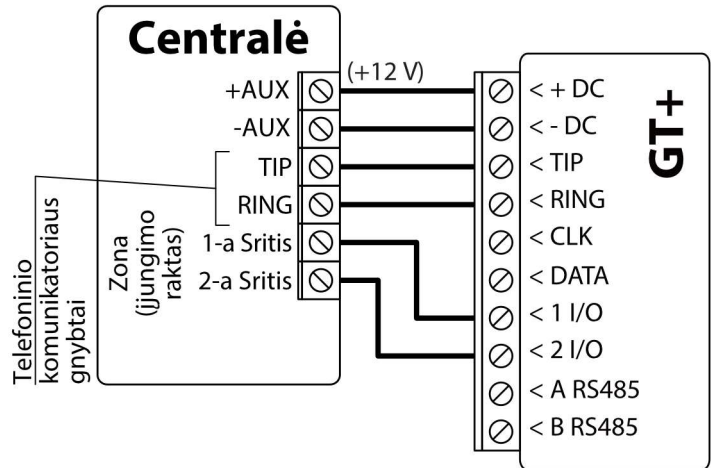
Centralė

+AUX
-AUX
TIP
RING
1-a Sritis
2-a Sritis

(+12 V)

Zona (įjungimo raktas)

Telefoninio komunikatoriaus gnybtai

GT+

< + DC
< - DC
< TIP
< RING
< CLK
< DATA
< 1 I/O
< 2 I/O
< A RS485
< B RS485